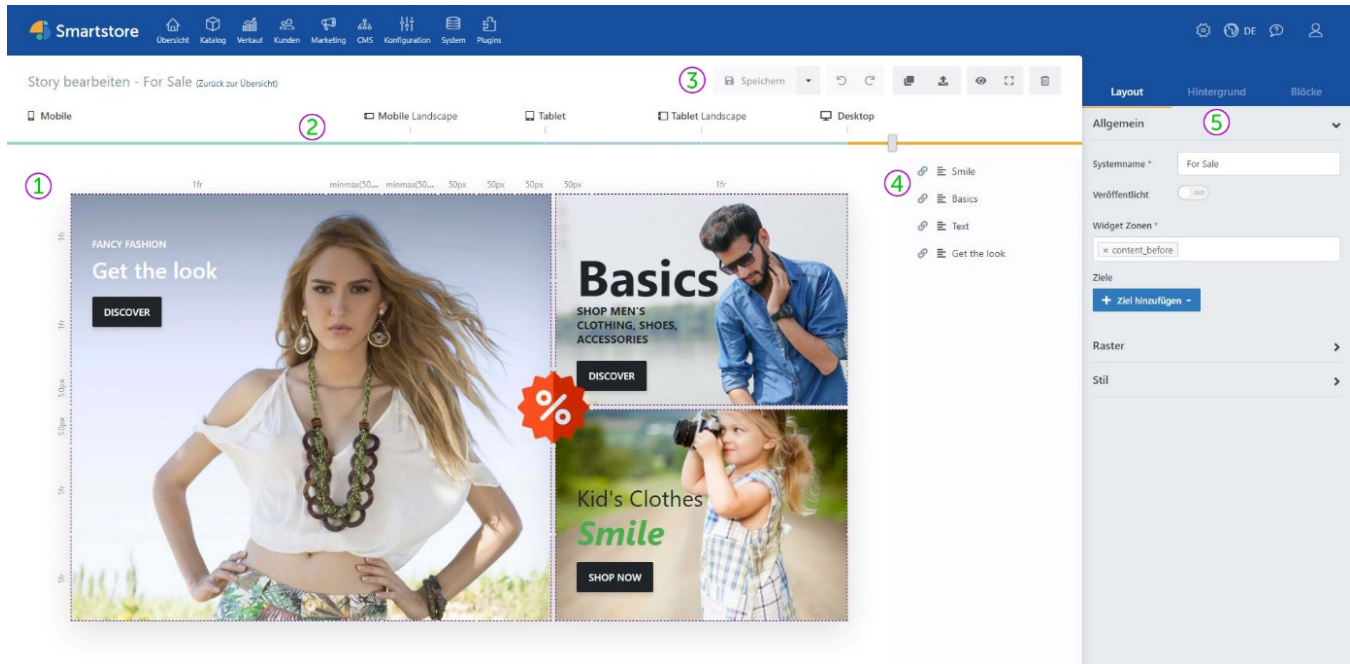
Smartstore Übersicht Katalog Verkauf Kunden Marketing CMS Konfiguration System Plugins

DE

Story bearbeiten - For Sale (Zurück zur Übersicht)

3 Speichern

Layout Hintergrund Blöcke

Mobile Mobile Landscape Tablet Tablet Landscape Desktop

2

5

Allgemein

1 1fr minmax(50... minmax(50... 50px 50px 50px 50px 1fr

4 Smile
Basics
Text
Get the look

Systemname * For Sale

Veröffentlicht

Widget Zonen *

× content_before

Ziele

+ Ziel hinzufügen

Raster

Stil

1fr 1fr 50px 50px 1fr 1fr

FANCY FASHION
Get the look
DISCOVER

Basics
SHOP MEN'S CLOTHING, SHOES, ACCESSORIES
DISCOVER

%

Kid's Clothes
Smile
SHOP NOW